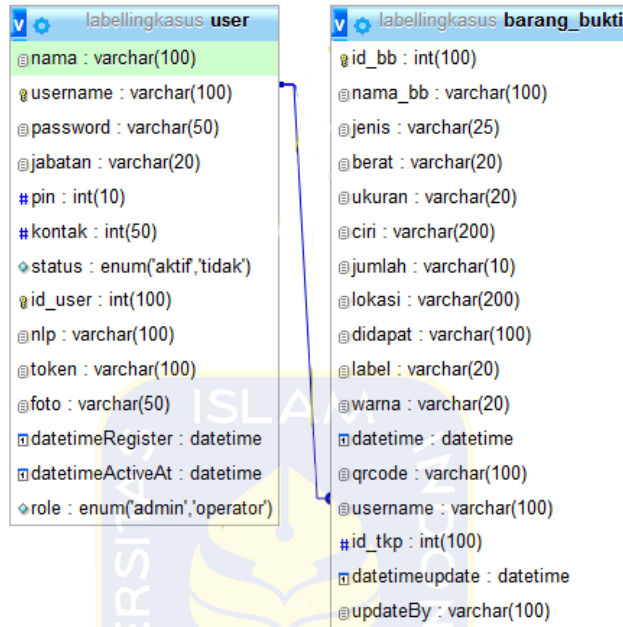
v labellingkasus user

nama : varchar(100)
username : varchar(100)
password : varchar(50)
jabatan : varchar(20)
pin : int(10)
kontak : int(50)
status : enum('aktif','tidak')
id_user : int(100)
nlp : varchar(100)
token : varchar(100)
foto : varchar(50)
datetimeRegister : datetime
datetimeActiveAt : datetime
role : enum('admin','operator')

v labellingkasus barang_bukti

id_bb : int(100)
nama_bb : varchar(100)
jenis : varchar(25)
berat : varchar(20)
ukuran : varchar(20)
ciri : varchar(200)
jumlah : varchar(10)
lokasi : varchar(200)
didapat : varchar(100)
label : varchar(20)
warna : varchar(20)
datetime : datetime
qrcode : varchar(100)
username : varchar(100)
id_tkp : int(100)
datetimeupdate : datetime
updateBy : varchar(100)

ISLAM
ERSITAS